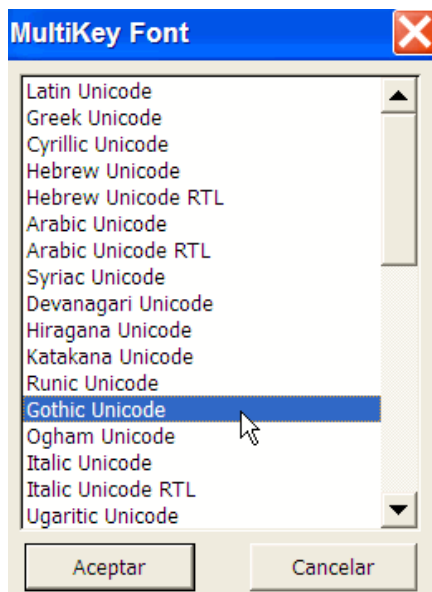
MultiKey Font

Latin Unicode
Greek Unicode
Cyrillic Unicode
Hebrew Unicode
Hebrew Unicode RTL
Arabic Unicode
Arabic Unicode RTL
Syriac Unicode
Devanagari Unicode
Hiragana Unicode
Katakana Unicode
Runic Unicode
Gothic Unicode
Ogham Unicode
Italic Unicode
Italic Unicode RTL
Ugaritic Unicode

Aceptar
Cancelar